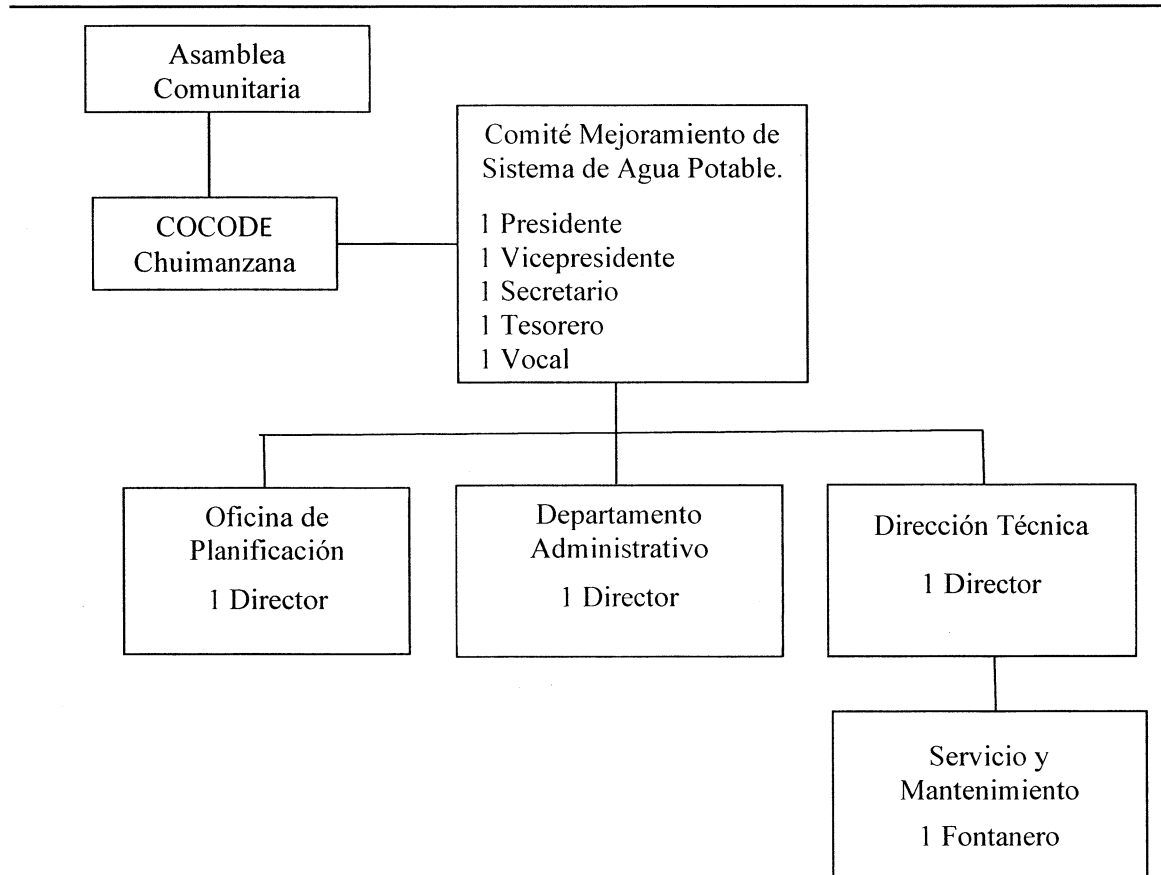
Asamblea Comunitaria

COCODE Chuimanzana

Comité Mejoramiento de Sistema de Agua Potable.

1 Presidente
1 Vicepresidente
1 Secretario
1 Tesorero
1 Vocal

Oficina de Planificación
1 Director

Departamento Administrativo
1 Director

Dirección Técnica
1 Director

Servicio y Mantenimiento
1 Fontanero